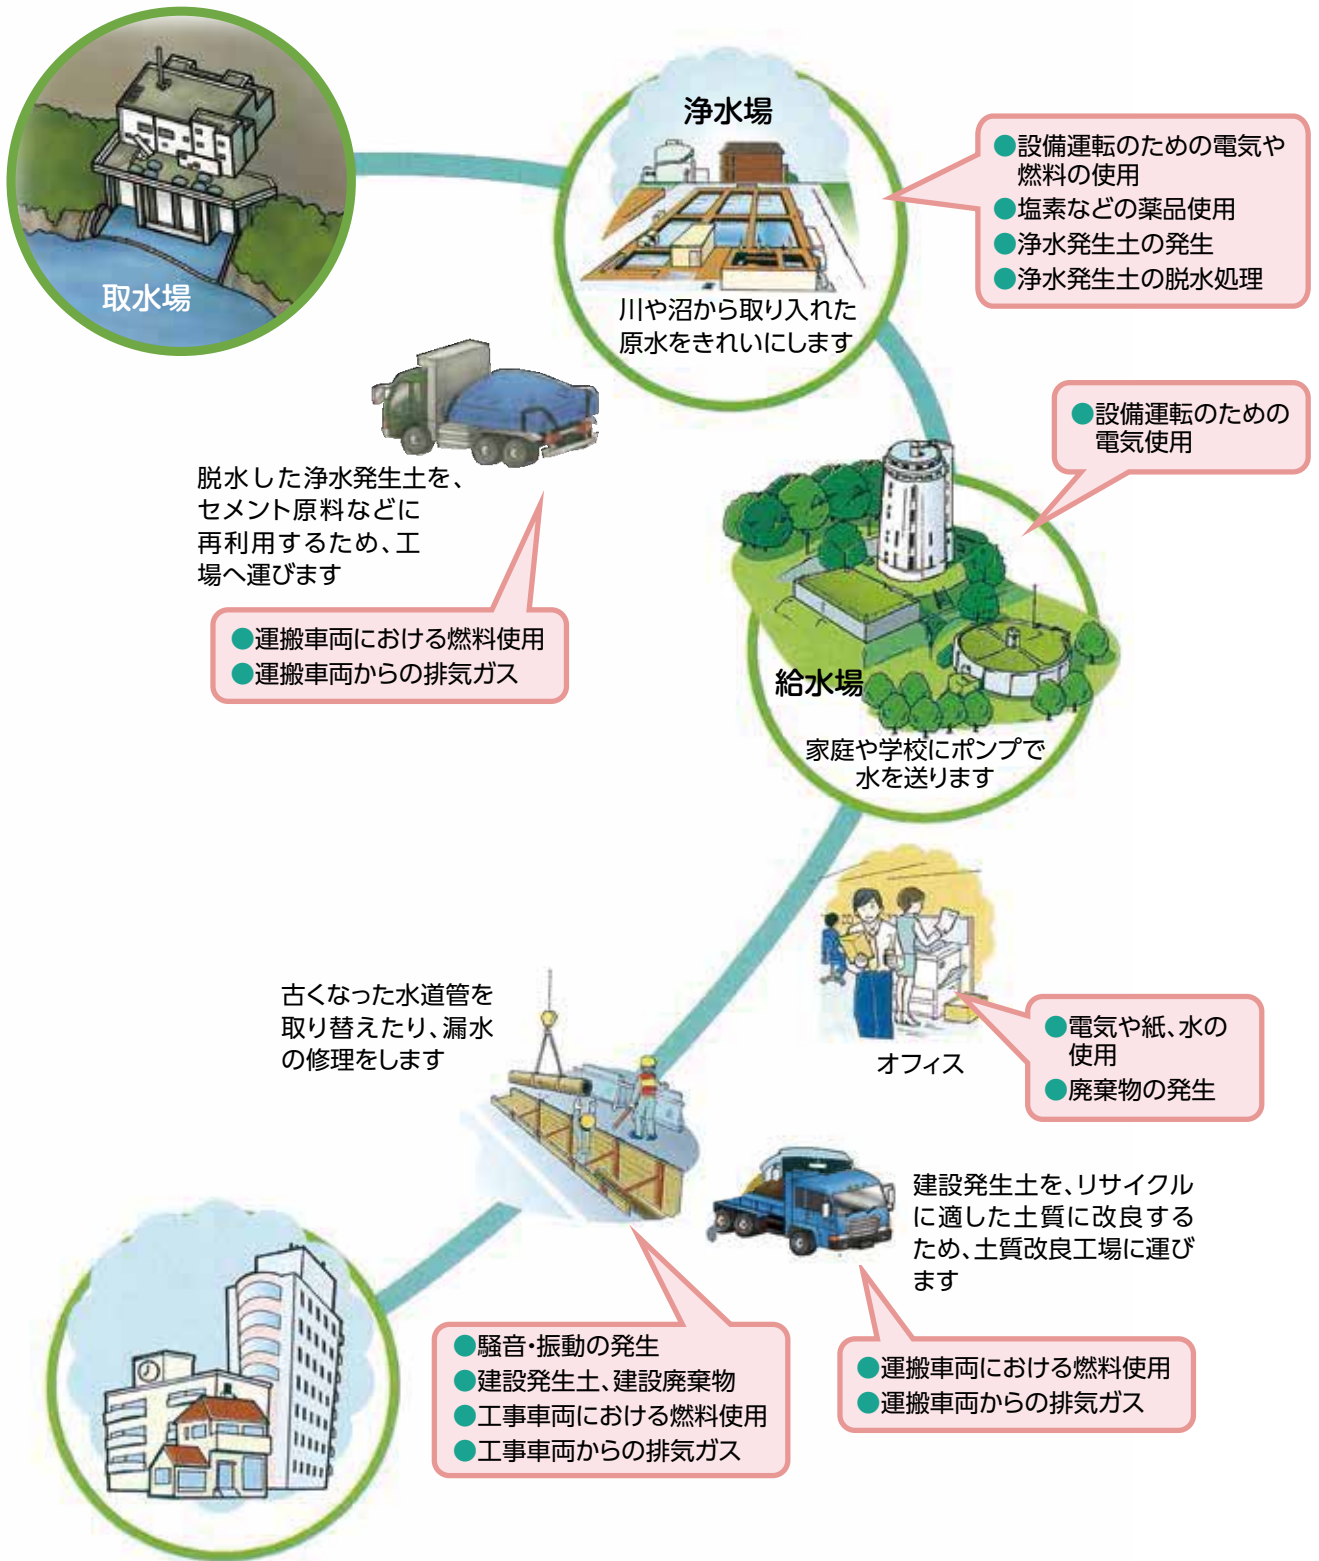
取水場

浄水場

川や沼から取り入れた原水をきれいにします

●設備運転のための電気や燃料の使用
●塩素などの薬品使用
●浄水発生土の発生
●浄水発生土の脱水処理

脱水した浄水発生土を、セメント原料などに再利用するため、工場へ運びます

●運搬車両における燃料使用
●運搬車両からの排気ガス

●設備運転のための電気使用

給水場

家庭や学校にポンプで水を送ります

オフィス

●電気や紙、水の使用
●廃棄物の発生

古くなった水道管を取り替えたり、漏水の修理をします

建設発生土を、リサイクルに適した土質に改良するため、土質改良工場に運びます

●騒音・振動の発生
●建設発生土、建設廃棄物
●工事車両における燃料使用
●工事車両からの排気ガス

●運搬車両における燃料使用
●運搬車両からの排気ガス